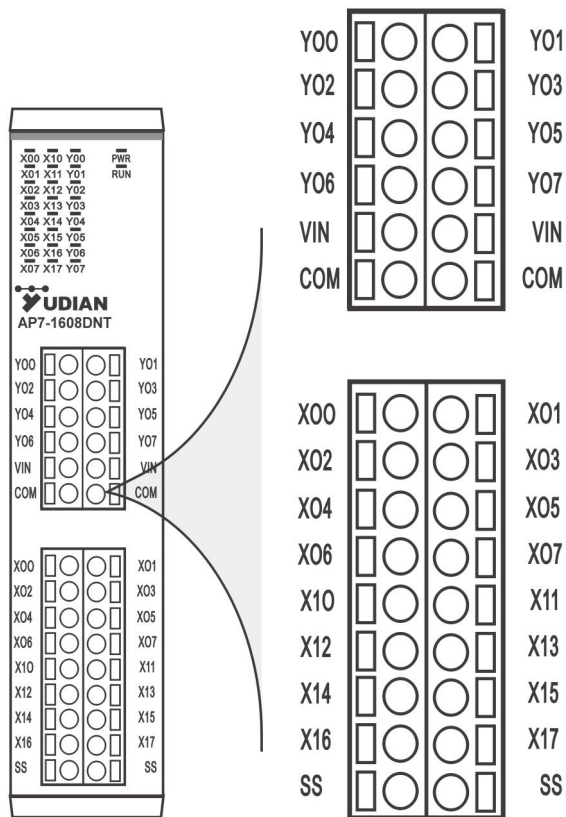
X00 X10 Y00 PWR
X01 X11 Y01 RUN
X02 X12 Y02
X03 X13 Y03
X04 X14 Y04
X05 X15 Y05
X06 X16 Y06
X07 X17 Y07

YUDIAN
AP7-1608DNT

| Y00 | Y01 |
|---|---|
| Y02 | Y03 |
| Y04 | Y05 |
| Y06 | Y07 |
| VIN | VIN |
| COM | COM |

| X00 | X01 |
|---|---|
| X02 | X03 |
| X04 | X05 |
| X06 | X07 |
| X10 | X11 |
| X12 | X13 |
| X14 | X15 |
| X16 | X17 |
| SS | SS |

| Y00 | Y01 |
|---|---|
| Y02 | Y03 |
| Y04 | Y05 |
| Y06 | Y07 |
| VIN | VIN |
| COM | COM |

| X00 | X01 |
|---|---|
| X02 | X03 |
| X04 | X05 |
| X06 | X07 |
| X10 | X11 |
| X12 | X13 |
| X14 | X15 |
| X16 | X17 |
| SS | SS |